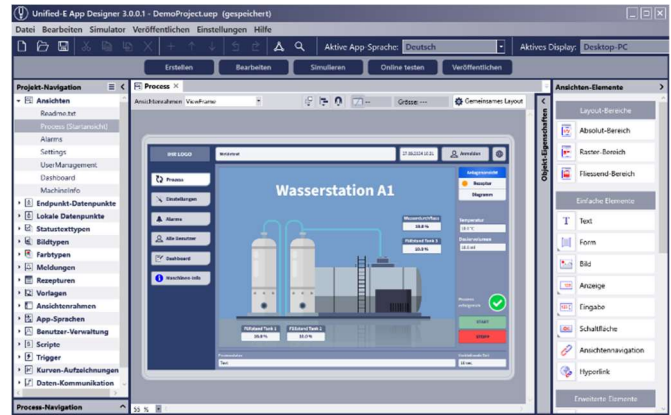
Unified-E App Designer 3.0.0.1 - DemoProject.uep (gespeichert)

Datei Bearbeiten Simulator Veröffentlichen Einstellungen Hilfe

Aktive App-Sprache: Deutsch

Aktives Display: Desktop-PC

Erstellen Bearbeiten Simulieren Online testen Veröffentlichen

Projekt-Navigation

Ansichten
Readme.txt
Process (Startansicht)
Alarms
Settings
UserManagement
Dashboard
MachineInfo
Endpunkt-Datenpunkte
Lokale Datenpunkte
Statustexttypen
Bildtypen
Farbtypen
Meldungen
Rezepturen
Vorlagen
Ansichtenrahmen
App-Sprachen
Benutzer-Verwaltung
Scripte
Trigger
Kurven-Aufzeichnungen
Daten-Kommunikation

Process-Navigation

Process

Ansichtenrahmen: ViewFrame

Grösse: ---

Gemeinsames Layout

Objekt-Eigenschaften

DW LOGO

Process
Einstellungen
Alarms
Alle Benutzer
Dashboard
Maschinen-Info

Anmelden

Wasserstation A1

Füllstand Tank 1
Füllstand Tank 2

Start
Stopp

Ansichten-Elemente

Layout-Bereiche
Absolut-Bereich
Raster-Bereich
Fliessend-Bereich

Einfache Elemente
Text
Form
Bild
Anzeige
Eingabe
Schaltfläche
Ansichtennavigation
Hyperlink

Erweiterte Elemente

55 %